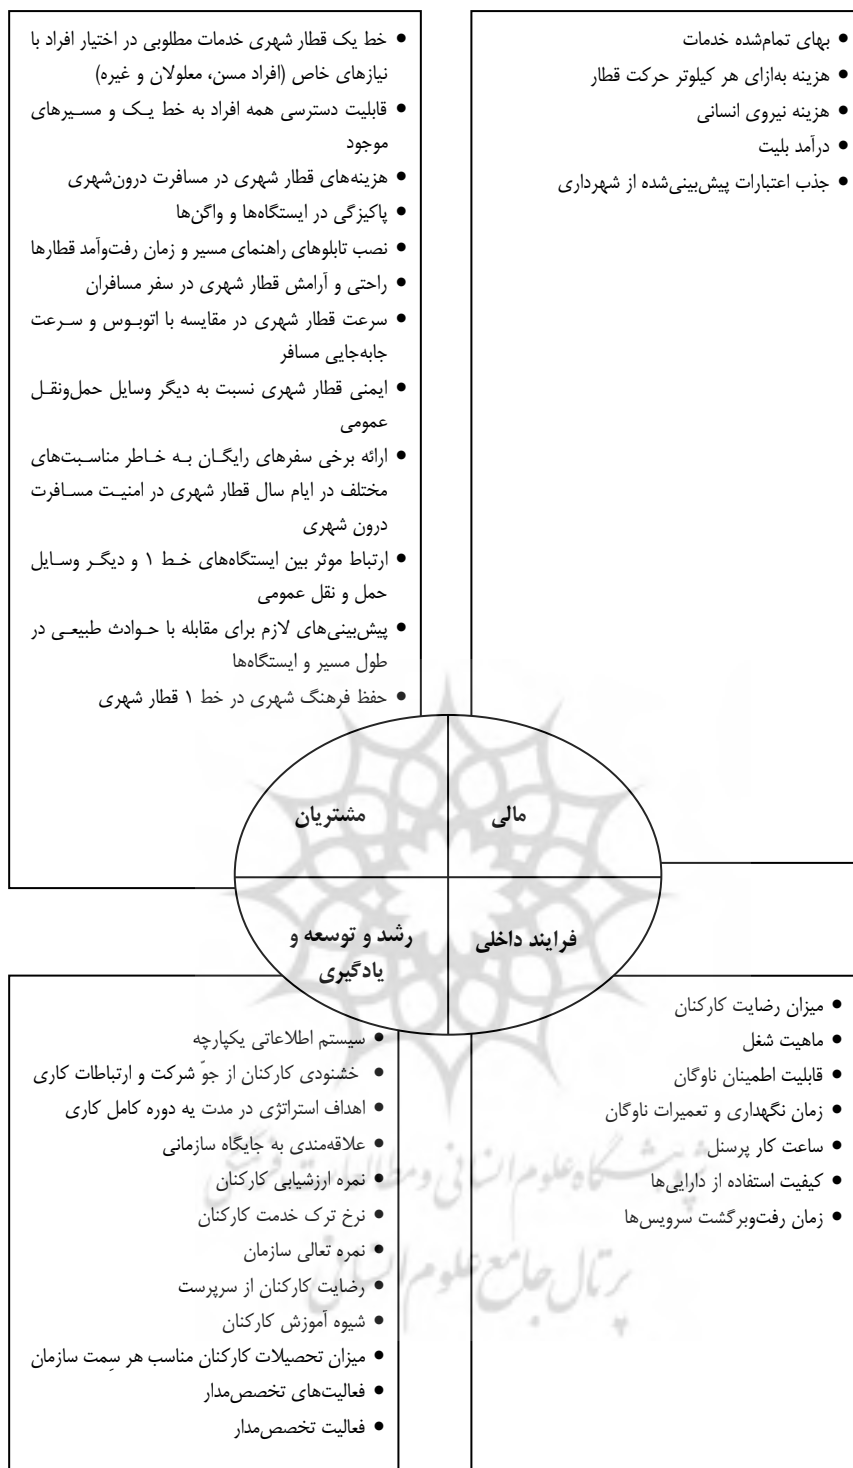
• بهای تمام‌شده خدمات
• هزینه به‌ازای هر کیلوتر حرکت قطار
• هزینه نیروی انسانی
• درآمد بلیت
• جذب اعتبارات پیش‌بینی‌شده از شهرداری

• خط یک قطار شهری خدمات مطلوبی در اختیار افراد با نیازهای خاص (افراد مسن، معلولان و غیره)
• قابلیت دسترسی همه افراد به خط یک و مسیرهای موجود
• هزینه‌های قطار شهری در مسافت درون‌شهری
• پاکیزگی در ایستگاه‌ها و واگن‌ها
• نصب تابلوهای راهنمای مسیر و زمان رفت‌وآمد قطارها
• راحتی و آرامش قطار شهری در سفر مسافران
• سرعت قطار شهری در مقایسه با اتوبوس و سرعت جابه‌جایی مسافر
• ایمنی قطار شهری نسبت به دیگر وسایل حمل‌ونقل عمومی
• ارائه برخی سفرهای رایگان به خاطر مناسبت‌های مختلف در ایام سال قطار شهری در امنیت مسافرت درون شهری
• ارتباط موثر بین ایستگاه‌های خط ۱ و دیگر وسایل حمل و نقل عمومی
• پیش‌بینی‌های لازم برای مقابله با حوادث طبیعی در طول مسیر و ایستگاه‌ها
• حفظ فرهنگ شهری در خط ۱ قطار شهری

مالی
مشتریان
فرایند داخلی
رشد و توسعه و یادگیری

• میزان رضایت کارکنان
• ماهیت شغل
• قابلیت اطمینان ناوگان
• زمان نگهداری و تعمیرات ناوگان
• ساعت کار پرسنل
• کیفیت استفاده از دارایی‌ها
• زمان رفت‌وبرگشت سرویس‌ها

• سیستم اطلاعاتی یکپارچه
• خشنودی کارکنان از جوّ شرکت و ارتباطات کاری
• اهداف استراتژی در مدت یه دوره کامل کاری
• علاقه‌مندی به جایگاه سازمانی
• نمره ارزشیابی کارکنان
• نرخ ترک خدمت کارکنان
• نمره تعالی سازمان
• رضایت کارکنان از سرپرست
• شیوه آموزش کارکنان
• میزان تحصیلات کارکنان مناسب هر سِمت سازمان
• فعالیت‌های تخصص‌مدار
• فعالیت تخصص‌مدار

پژوهشگاه علوم انسانی و مطالعات فرهنگی
پرتال جامع علوم انسانی